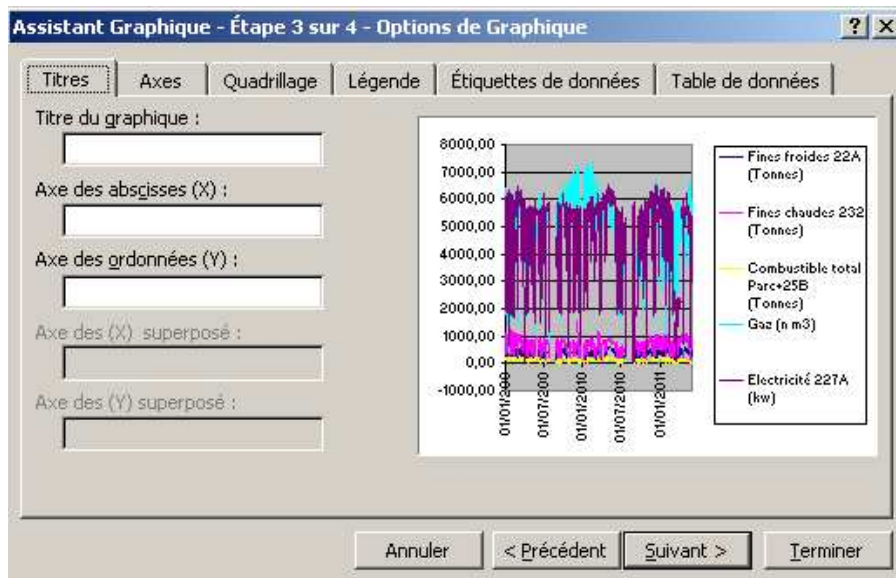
Assistant Graphique - Étape 3 sur 4 - Options de Graphique
?
X

Titres | Axes | Quadrillage | Légende | Étiquettes de données | Table de données

Titre du graphique :

Axe des abscisses (X) :

Axe des ordonnées (Y) :

Axe des (X) superposé :

Axe des (Y) superposé :

8000,00
7000,00
6000,00
5000,00
4000,00
3000,00
2000,00
1000,00
0,00
-1000,00

01/01/2009
01/07/2009
01/01/2010
01/07/2010
01/01/2011

Fines froides 22A (Tonnes)
Fines chaudes 232 (Tonnes)
Combustible total Parc+25B (Tonnes)
Gaz (n m3)
Electricité 227A (kw)

Annuler | < Précédent | Suivant > | Terminer